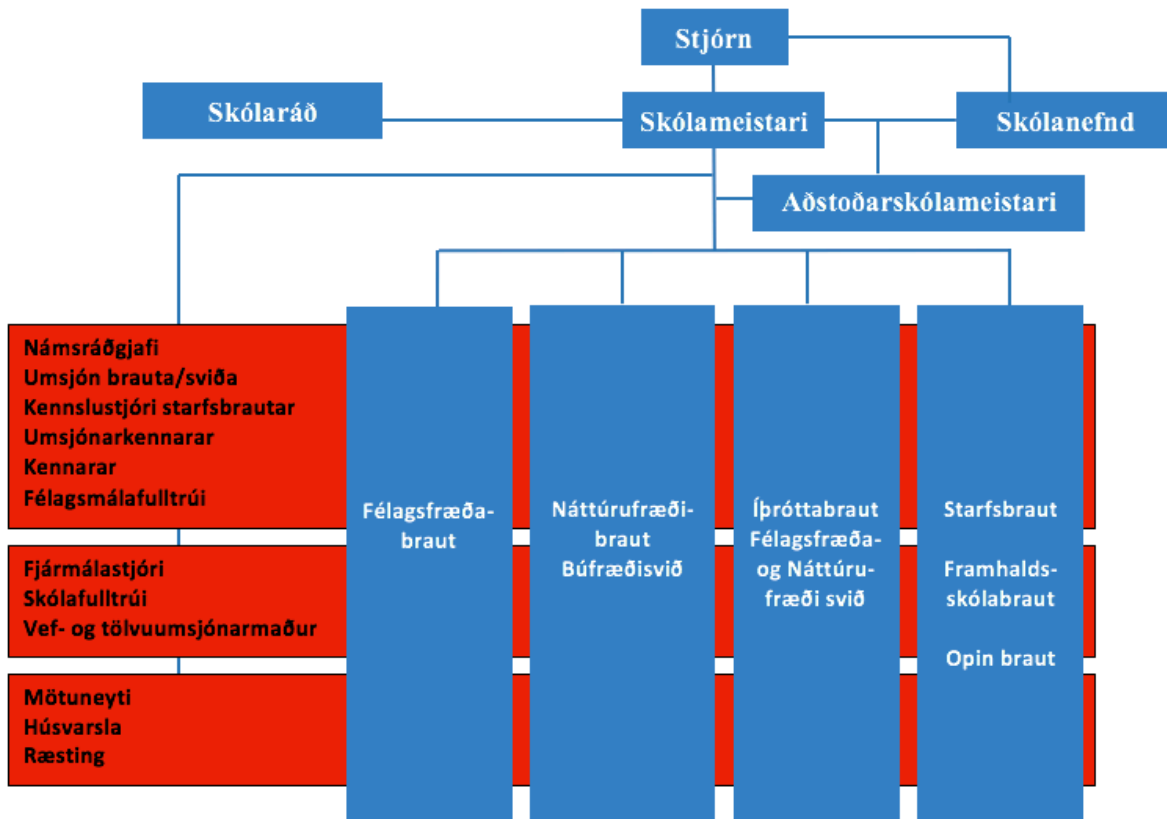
Stjórn

Skólaráð

Skólameistari

Skólanefnd

Aðstoðarskólameistari

Námsráðgjafi
Umsjón brauta/sviða
Kennslustjóri starfsbrautar
Umsjónarkennarar
Kennarar
Félagsmálafulltrúi

Fjármálastjóri
Skólafulltrúi
Vef- og tölvuumsjónarmaður

Mötuneyti
Húsvarsla
Ræsting

Félagsfræða-
braut

Náttúrufræði-
braut
Búfræðisvið

Íþróttabraut
Félagsfræða-
og Náttúru-
fræði svið

Starfsbraut

Framhalds-
skólabraut

Opin braut